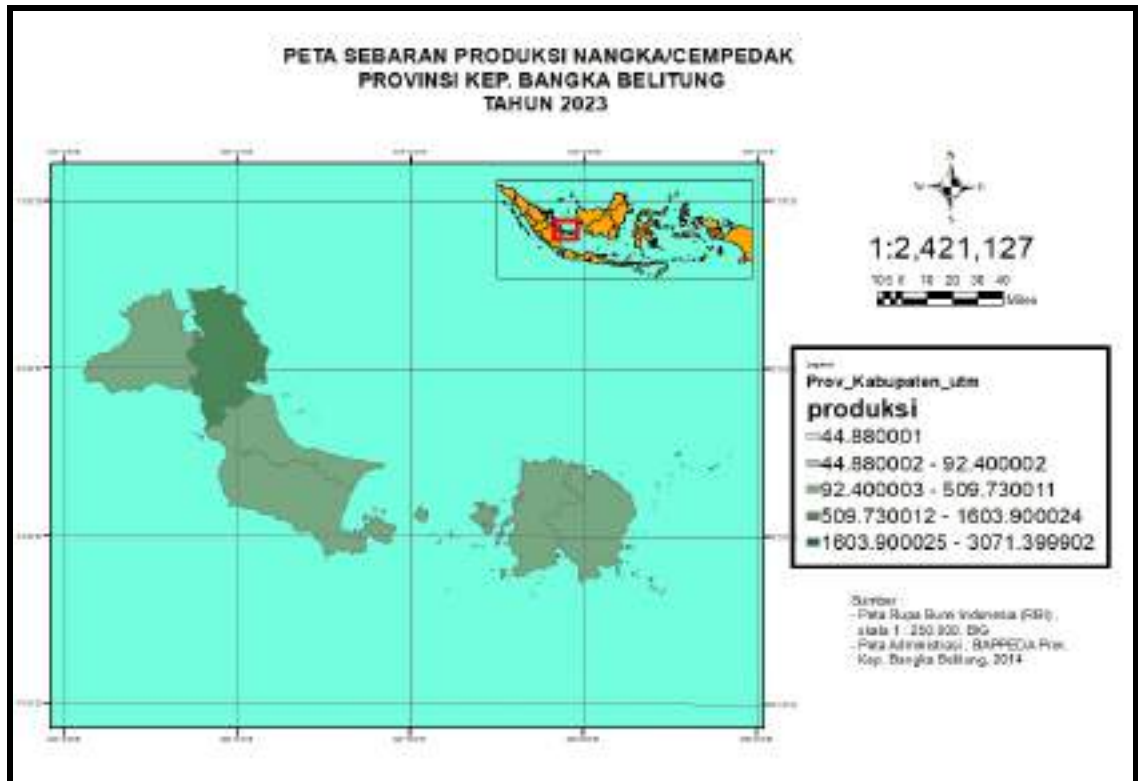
PETA SEBARAN PRODUKSI NANGKA/CEMPEDAK
PROVINSI KEP. BANGKA BELITUNG
TAHUN 2023

1:2,421,127

10 5 0 10 20 30 40
Miles

Legend
Prov_Kabupaten_utm
produksi
44.880001
44.880002 - 92.400002
92.400003 - 509.730011
509.730012 - 1603.900024
1603.900025 - 3071.399902

Sumber:
- Peta Rupa Bumi Indonesia (RBI), skala 1 : 250.000, BIG
- Peta Administrasi, BAPPEDA Prov. Kep. Bangka Belitung, 2014